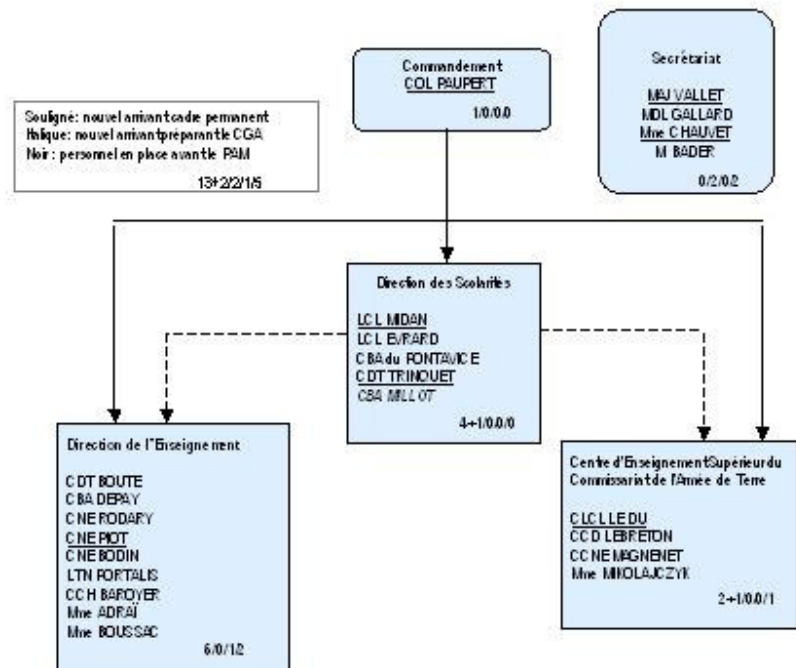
Commandement
COL PAUPERT

1/0/0.0

Secrétariat

MAJ VALLET
MDL GALLARD
Mne C HAUVET
M BADER

0/2/0/2

Souligné: nouvel arrivant cadre permanent
Italique: nouvel arrivant préparant le CGA
Noir : personnel en place avant le PAM

13+2/2/1/5

Direction des Scolarités

LCL MIDAN
LCL EVRARD
CBA du FONTAVICE
CDT TRINQUET
CBA MILLOT

4+1/0.0/0

Direction de l'Enseignement

CDT BOUTE
CBA DEPAY
CNE RODARY
CNE PIOT
CNE BODIN
LTN PORTALIS
CCH BAROYER
Mne ADRAI
Mne BOUSSAC

6/0/1/2

Centre d'Enseignement Supérieur du Commissariat de l'Armée de Terre

CICL LEDU
CCD LEBRETON
CCNE MAGNENET
Mne MIKOLAJCZYK

2+1/0.0/1